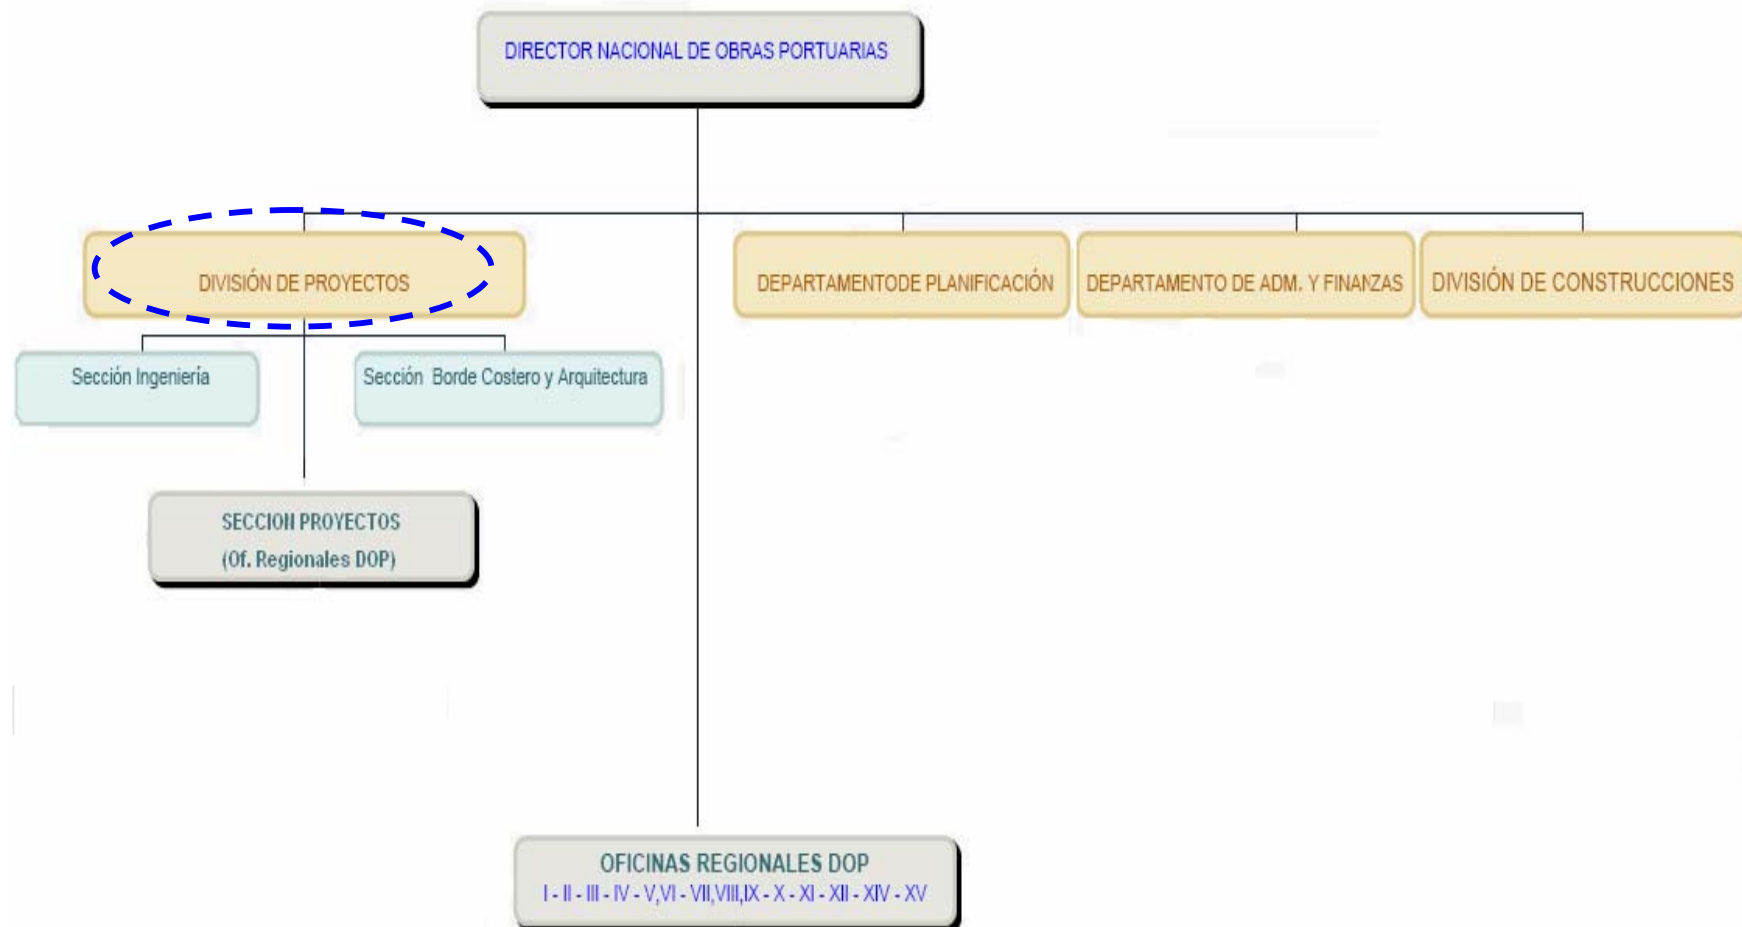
DIRECTOR NACIONAL DE OBRAS PORTUARIAS

DIVISIÓN DE PROYECTOS

DEPARTAMENTODE PLANIFICACIÓN

DEPARTAMENTO DE ADM. Y FINANZAS

DIVISIÓN DE CONSTRUCCIONES

Sección Ingeniería

Sección Borde Costero y Arquitectura

SECCION PROYECTOS
(Of. Regionales DOP)

OFICINAS REGIONALES DOP
I - II - III - IV - V,VI - VII,VIII,IX - X - XI - XII - XIV - XV